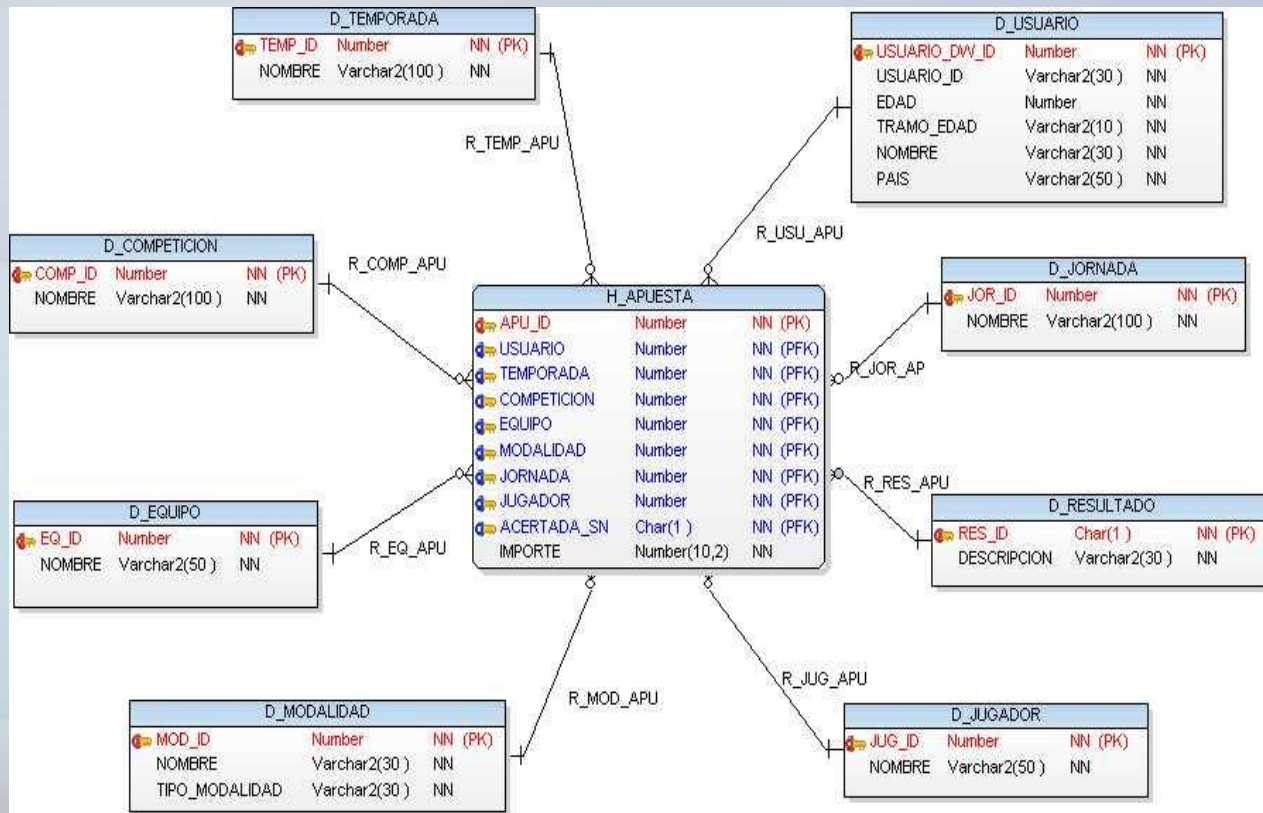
D_TEMPORADA

| TEMP_ID | Number | NN (PK) |
|---|---|---|
| NOMBRE | Varchar2(100 ) | NN |

D_USUARIO

| USUARIO_DW_ID | Number | NN (PK) |
|---|---|---|
| USUARIO_ID | Varchar2(30 ) | NN |
| EDAD | Number | NN |
| TRAMO_EDAD | Varchar2(10 ) | NN |
| NOMBRE | Varchar2(30 ) | NN |
| PAIS | Varchar2(50 ) | NN |

R_TEMP_APU

R_USU_APU

D_COMPETICION

| COMP_ID | Number | NN (PK) |
|---|---|---|
| NOMBRE | Varchar2(100 ) | NN |

R_COMP_APU

D_JORNADA

| JOR_ID | Number | NN (PK) |
|---|---|---|
| NOMBRE | Varchar2(100 ) | NN |

H_APUESTA

| APU_ID | Number | NN (PK) |
|---|---|---|
| USUARIO | Number | NN (PFK) |
| TEMPORADA | Number | NN (PFK) |
| COMPETICION | Number | NN (PFK) |
| EQUIPO | Number | NN (PFK) |
| MODALIDAD | Number | NN (PFK) |
| JORNADA | Number | NN (PFK) |
| JUGADOR | Number | NN (PFK) |
| ACERTADA_SN | Char(1 ) | NN (PFK) |
| IMPORTE | Number(10,2) | NN |

R_JOR_AP

R_RES_APU

D_EQUIPO

| EQ_ID | Number | NN (PK) |
|---|---|---|
| NOMBRE | Varchar2(50 ) | NN |

R_EQ_APU

D_RESULTADO

| RES_ID | Char(1 ) | NN (PK) |
|---|---|---|
| DESCRIPCION | Varchar2(30 ) | NN |

R_MOD_APU

R_JUG_APU

D_MODALIDAD

| MOD_ID | Number | NN (PK) |
|---|---|---|
| NOMBRE | Varchar2(30 ) | NN |
| TIPO_MODALIDAD | Varchar2(30 ) | NN |

D_JUGADOR

| JUG_ID | Number | NN (PK) |
|---|---|---|
| NOMBRE | Varchar2(50 ) | NN |